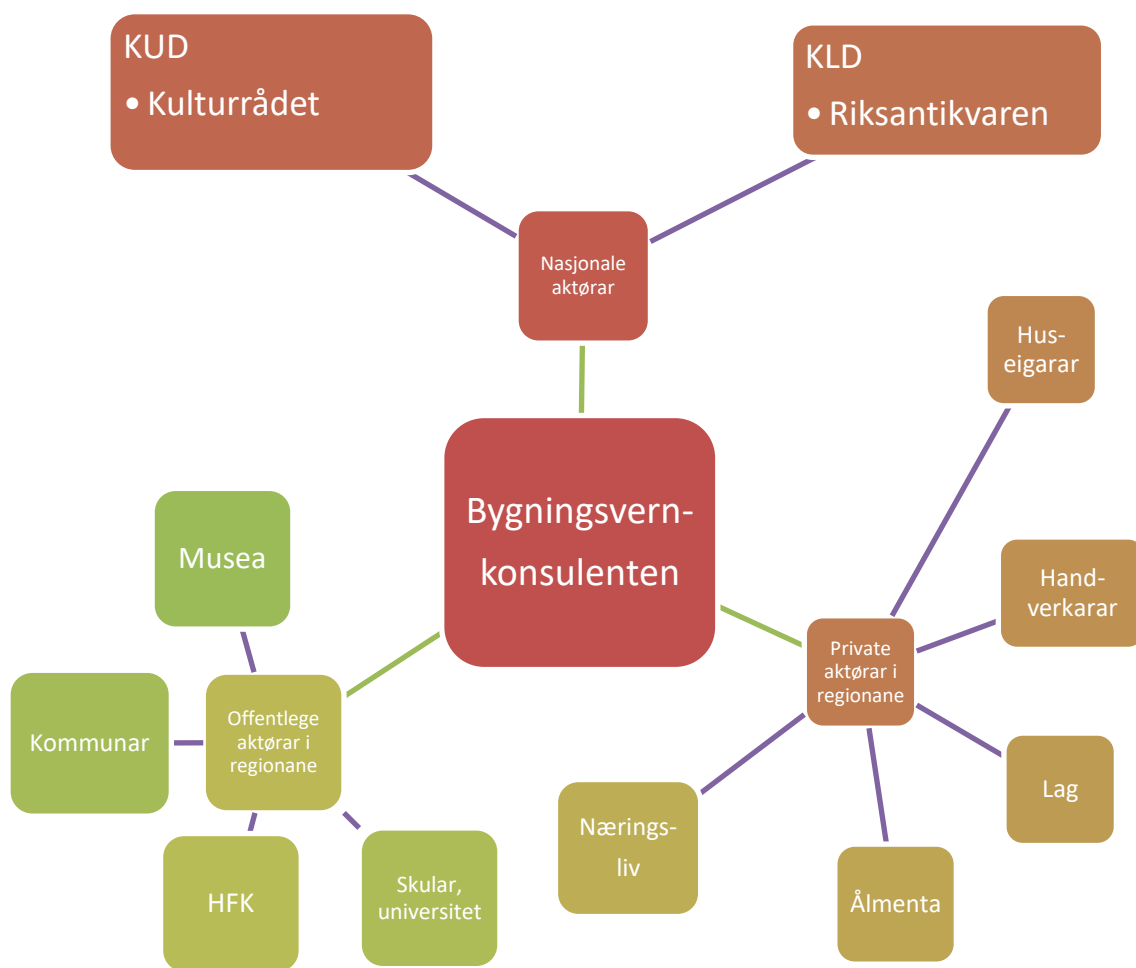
KUD
• Kulturrådet

KLD
• Riksantikvaren

Nasjonale aktørar

Bygningsvernkonsulenten

Hus-eigarar

Hand-verkarar

Private aktørar i regionane

Lag

Åmenta

Nærings-liv

Musea

Kommunar

Offentlege aktørar i regionane

HFK

Skular, universitet